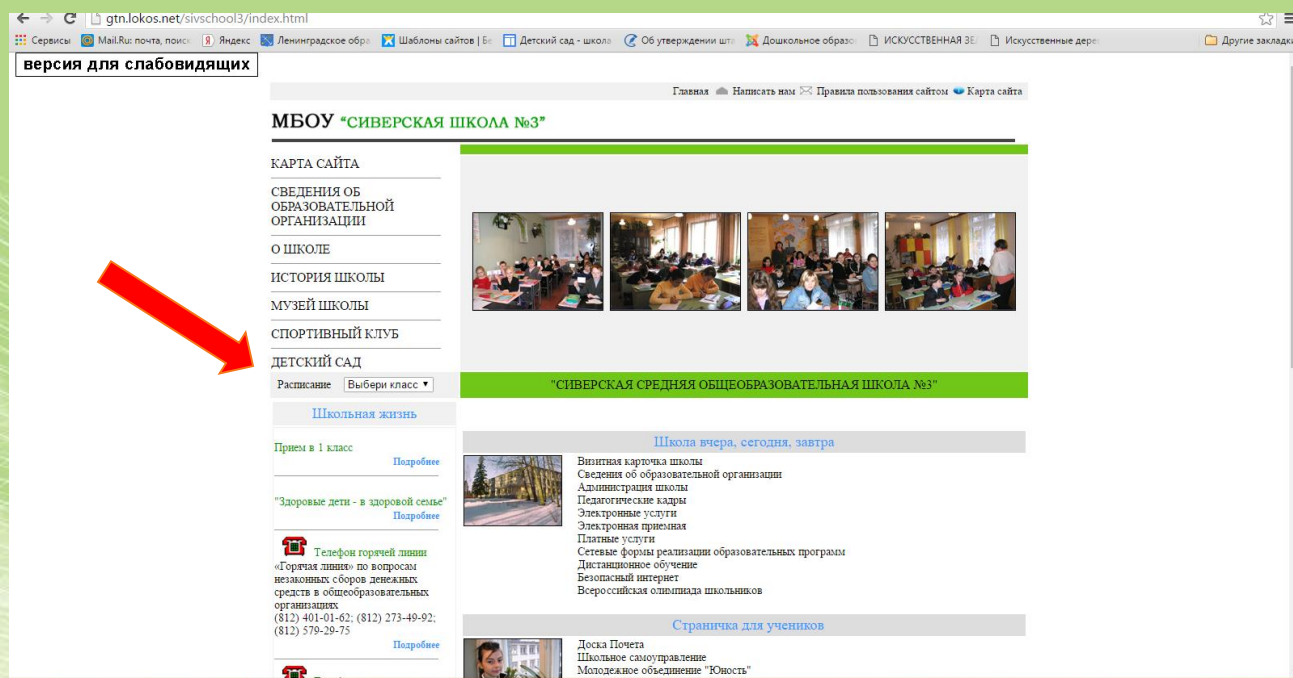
gtn.lokos.net/sivschool3/index.html

Сервисы Mail.Ru: почта, поиск Яндекс Ленинградское обра Шаблоны сайтов | Бе Детский сад - школа Об утверждении шта Дошкольное образо ИСКУССТВЕННАЯ ЗЕ Искусственные дере Другие закладки

версия для слабовидящих

Главная Написать нам Правила пользования сайтом Карта сайта

МБОУ "СИВЕРСКАЯ ШКОЛА №3"

КАРТА САЙТА
СВЕДЕНИЯ ОБ ОБРАЗОВАТЕЛЬНОЙ ОРГАНИЗАЦИИ
О ШКОЛЕ
ИСТОРИЯ ШКОЛЫ
МУЗЕЙ ШКОЛЫ
СПОРТИВНЫЙ КЛУБ
ДЕТСКИЙ САД

Расписание Выбери класс

"СИВЕРСКАЯ СРЕДНЯЯ ОБЩЕОБРАЗОВАТЕЛЬНАЯ ШКОЛА №3"

Школьная жизнь

Прием в 1 класс
Подробнее

"Здоровые дети - в здоровой семье"
Подробнее

Телефон горячей линии
«Горячая линия» по вопросам незаконных сборов денежных средств в общеобразовательных организациях
(812) 401-01-62; (812) 273-49-92; (812) 579-29-75
Подробнее

Школа вчера, сегодня, завтра

Визитная карточка школы
Сведения об образовательной организации
Администрация школы
Педагогические кадры
Электронные услуги
Электронная приемная
Платные услуги
Сетевые формы реализации образовательных программ
Дистанционное обучение
Безопасный интернет
Всероссийская олимпиада школьников

Страничка для учеников

Доска Почета
Школьное самоуправление
Молодежное объединение "Юность"